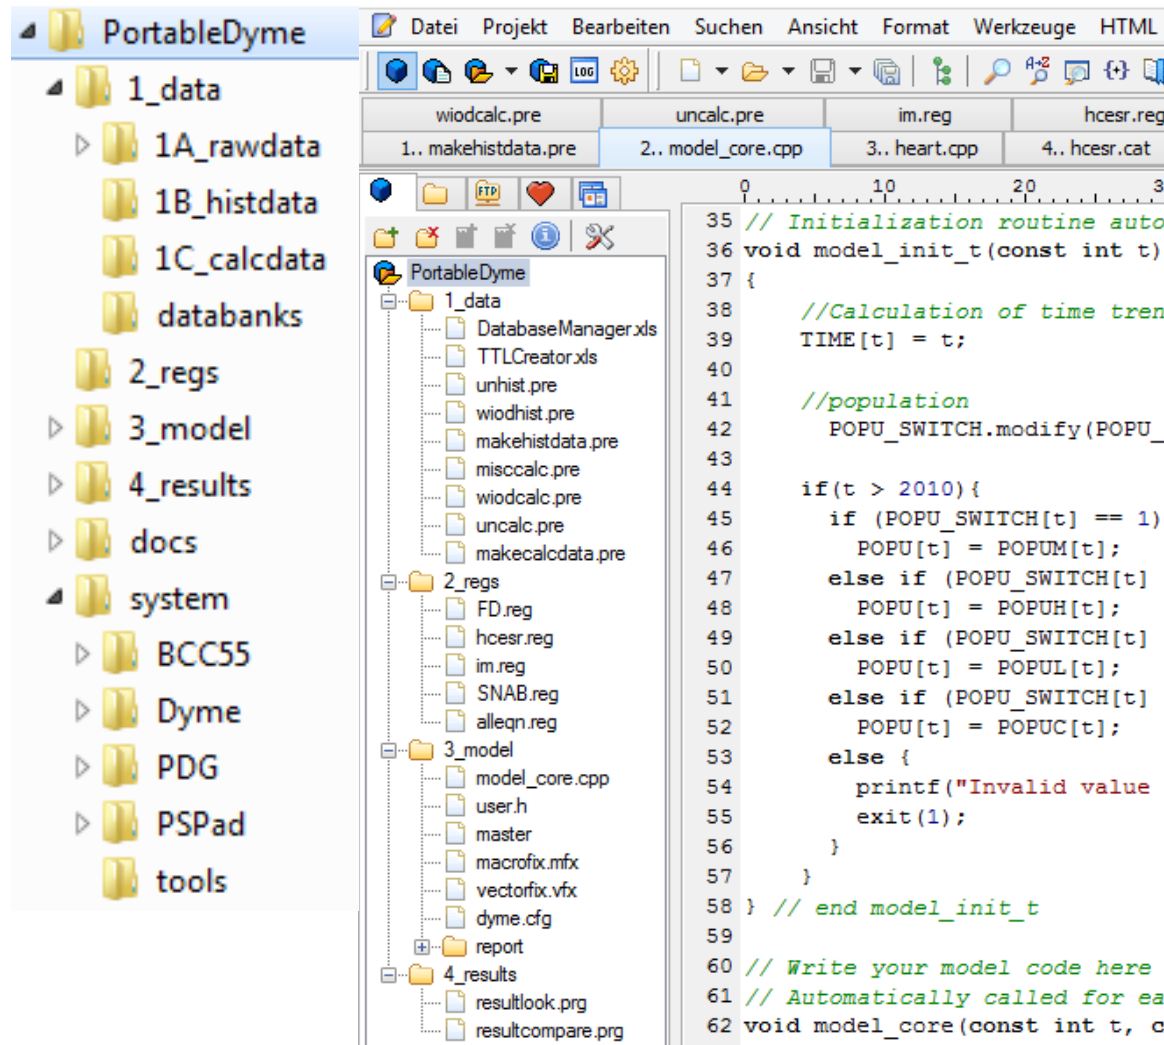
PortableDyme
1_data
1A_rawdata
1B_histdata
1C_calcdata
databanks
2_regs
3_model
4_results
docs
system
BCC55
Dyme
PDG
PSPad
tools

Datei Projekt Bearbeiten Suchen Ansicht Format Werkzeuge HTML

| wiodcalc.pre | uncalc.pre | im.reg | hcesr.reg |
|---|---|---|---|
| 1.. makehistdata.pre | 2.. model_core.cpp | 3.. heart.cpp | 4.. hcesr.cat |

PortableDyme
1_data
DatabaseManager.xls
TTLCreator.xls
unhist.pre
wiodhist.pre
makehistdata.pre
misccalc.pre
wiodcalc.pre
uncalc.pre
makecalcdata.pre
2_regs
FD.reg
hcesr.reg
im.reg
SNAB.reg
alleqn.reg
3_model
model_core.cpp
user.h
master
macrofix.mfx
vectorfix.vfx
dyme.cfg
report
4_results
resultlook.prg
resultcompare.prg

0 10 20 3

35 // Initialization routine auto
36 void model_init_t(const int t)
37 {
38 //Calculation of time tren
39 TIME[t] = t;
40
41 //population
42 POPU_SWITCH.modify(POPU_
43
44 if(t > 2010){
45 if (POPU_SWITCH[t] == 1)
46 POPU[t] = POPUM[t];
47 else if (POPU_SWITCH[t]
48 POPU[t] = POPUH[t];
49 else if (POPU_SWITCH[t]
50 POPU[t] = POPUL[t];
51 else if (POPU_SWITCH[t]
52 POPU[t] = POPUC[t];
53 else {
54 printf("Invalid value
55 exit(1);
56 }
57 }
58 } // end model_init_t
59
60 // Write your model code here
61 // Automatically called for ea
62 void model_core(const int t, c